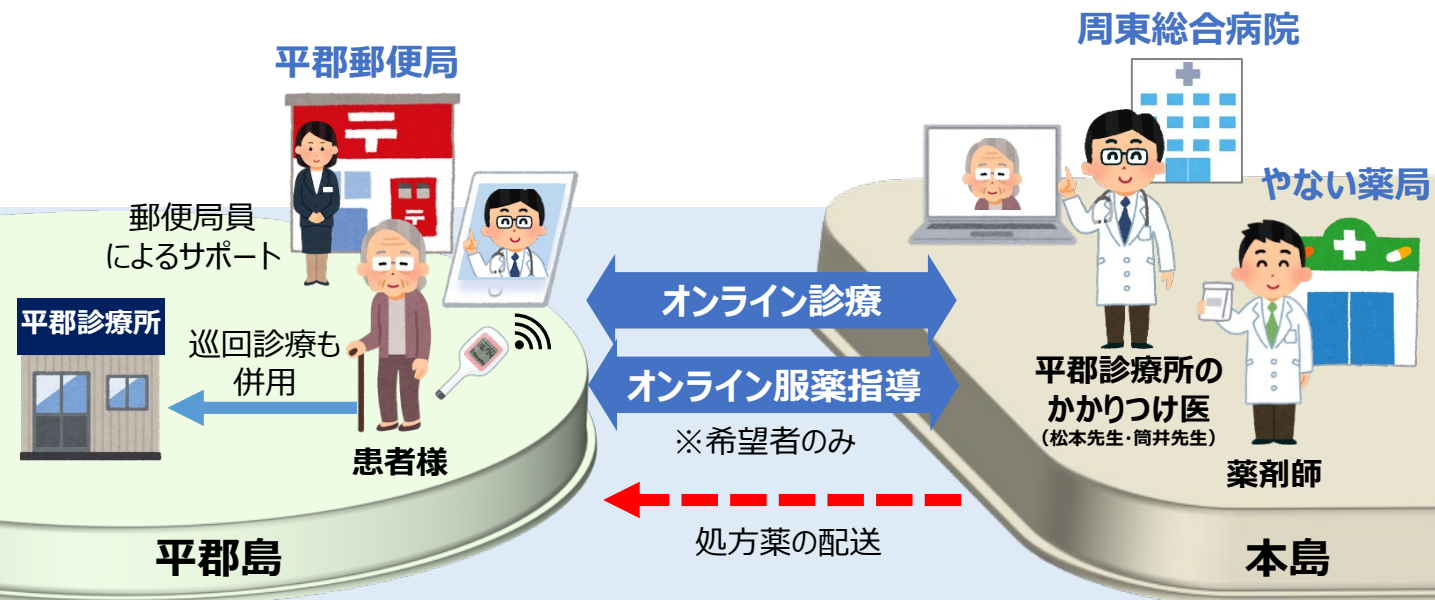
平郡郵便局

郵便局員
によるサポート

平郡診療所

巡回診療も
併用

患者様

平郡島

オンライン診療

オンライン服薬指導

※希望者のみ

処方薬の配送

周東総合病院

やない薬局

平郡診療所の
かかりつけ医
（松本先生・筒井先生）

薬剤師

本島